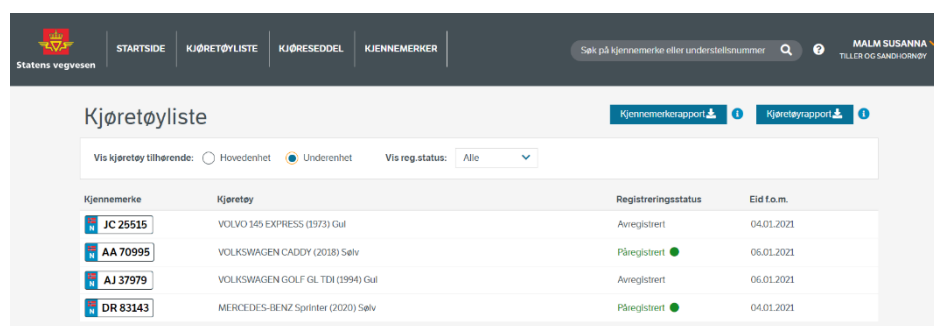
Statens vegvesen

STARTSIDE
KJØRETØYLISTE
KJØRESEDDEL
KJENNEMERKER

Søk på kjennemerke eller understellsnummer

MALM SUSANNA
TILLER OG SANDHORNØY

Kjøretøyliste

Kjennemerkerapport
Kjøretøyrapport

Vis kjøretøy tilhørende: Hovedenhet Underenhet
Vis reg.status: Alle

| Kjennemerke | Kjøretøy | Registreringsstatus | Eid f.o.m. |
|---|---|---|---|
| N JC 25515 | VOLVO 145 EXPRESS (1973) Gul | Avregistrert | 04.01.2021 |
| N AA 70995 | VOLKSWAGEN CADDY (2018) Sølv | Påregistrert | 06.01.2021 |
| N AJ 37979 | VOLKSWAGEN GOLF GL TDI (1994) Gul | Avregistrert | 06.01.2021 |
| N DR 83143 | MERCEDES-BENZ Sprinter (2020) Sølv | Påregistrert | 04.01.2021 |